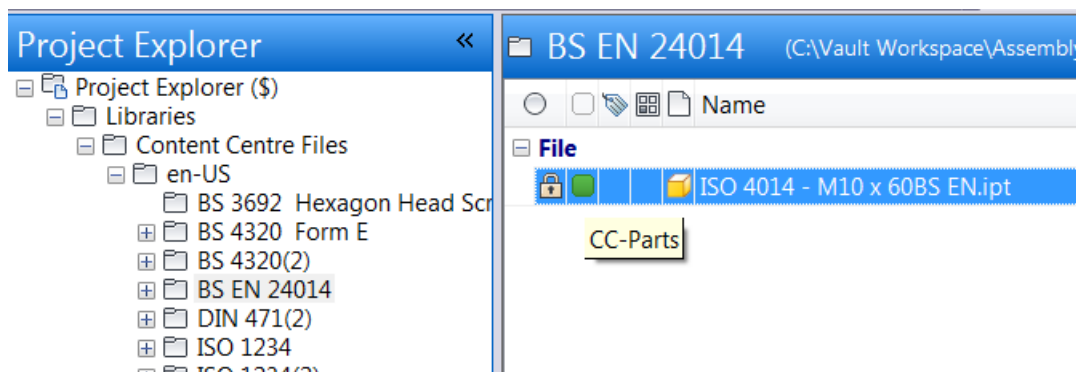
Project Explorer «

Project Explorer ($)
Libraries
Content Centre Files
en-US
BS 3692 Hexagon Head Scr
BS 4320 Form E
BS 4320(2)
BS EN 24014
DIN 471(2)
ISO 1234
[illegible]

BS EN 24014 (C:\Vault Workspace\Assembly

Name

File
ISO 4014 - M10 x 60BS EN.ipt

CC-Parts